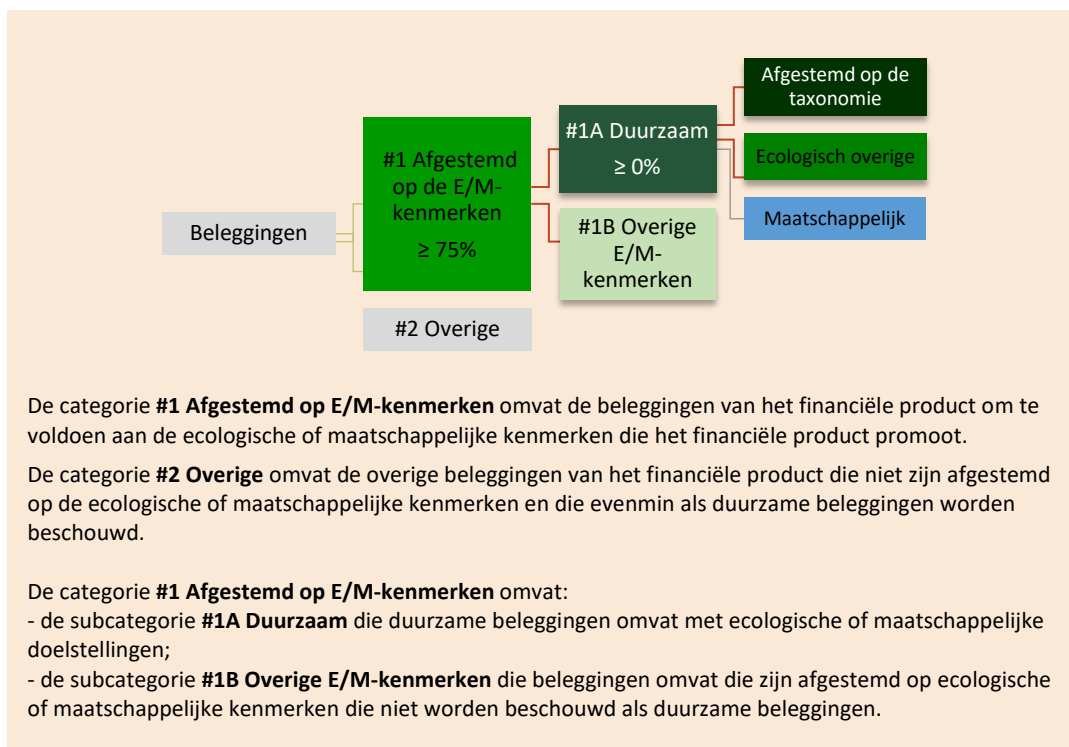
Afgestemd op de taxonomie

#1A Duurzaam
≥ 0%

Ecologisch overige

#1 Afgestemd op de E/M-kenmerken
≥ 75%

Beleggingen

Maatschappelijk

#1B Overige E/M-kenmerken

#2 Overige

De categorie **#1 Afgestemd op E/M-kenmerken** omvat de beleggingen van het financiële product om te voldoen aan de ecologische of maatschappelijke kenmerken die het financiële product promoot.

De categorie **#2 Overige** omvat de overige beleggingen van het financiële product die niet zijn afgestemd op de ecologische of maatschappelijke kenmerken en die evenmin als duurzame beleggingen worden beschouwd.

De categorie **#1 Afgestemd op E/M-kenmerken** omvat:
- de subcategorie **#1A Duurzaam** die duurzame beleggingen omvat met ecologische of maatschappelijke doelstellingen;
- de subcategorie **#1B Overige E/M-kenmerken** die beleggingen omvat die zijn afgestemd op ecologische of maatschappelijke kenmerken die niet worden beschouwd als duurzame beleggingen.